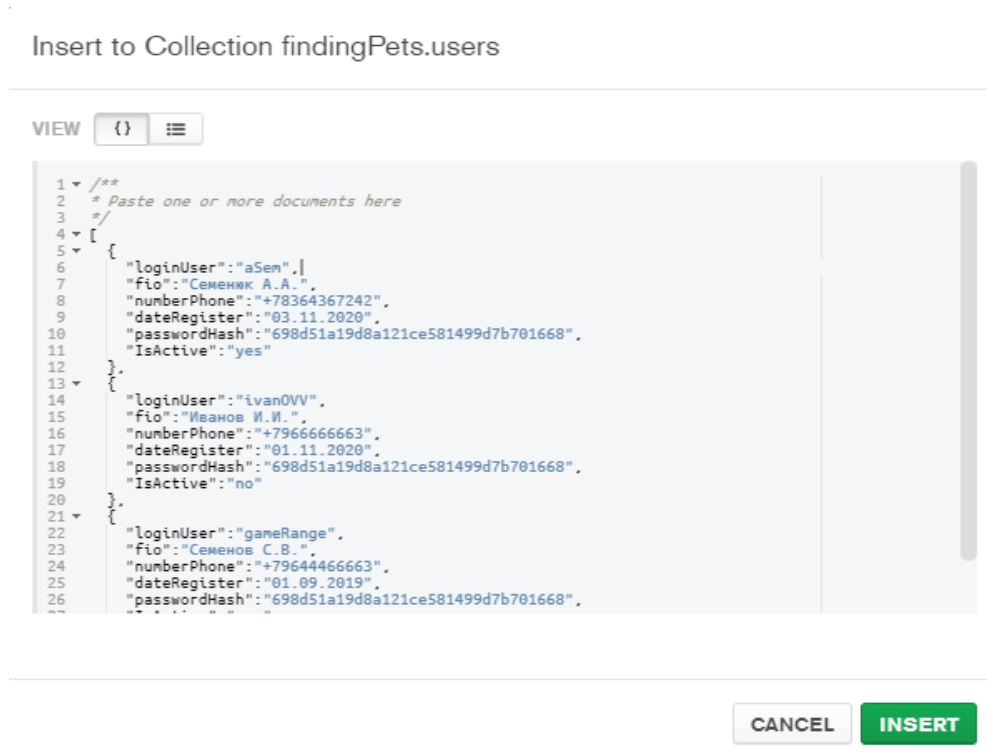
Insert to Collection findingPets.users

VIEW {} ☰

1 /**
2 * Paste one or more documents here
3 */
4 [
5 {
6 "loginUser":"aSem",
7 "fio":"Семенюк А.А.",
8 "numberPhone":"+78364367242",
9 "dateRegister":"03.11.2020",
10 "passwordHash":"698d51a19d8a121ce581499d7b701668",
11 "IsActive":"yes"
12 },
13 {
14 "loginUser":"ivanOVV",
15 "fio":"Иванов И.И.",
16 "numberPhone":"+7966666663",
17 "dateRegister":"01.11.2020",
18 "passwordHash":"698d51a19d8a121ce581499d7b701668",
19 "IsActive":"no"
20 },
21 {
22 "loginUser":"gameRange",
23 "fio":"Семенов С.В.",
24 "numberPhone":"+79644466663",
25 "dateRegister":"01.09.2019",
26 "passwordHash":"698d51a19d8a121ce581499d7b701668",
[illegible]

CANCEL INSERT